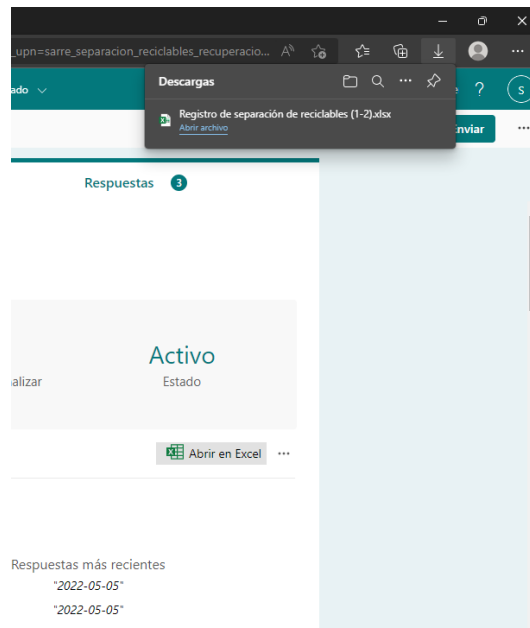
_upn=sarre_separacion_reciclables_recuperacio...

ado

Descargas

Registro de separación de reciclables (1-2).xlsx
Abrir archivo

?

S

nviar

...

Respuestas 3

Activo
Estado

alizar

Abrir en Excel ...

Respuestas más recientes
"2022-05-05"
"2022-05-05"